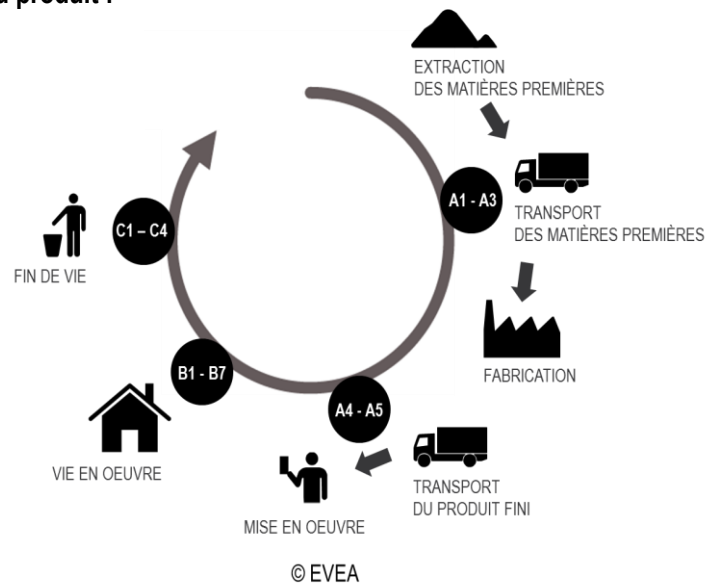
u produit :

EXTRACTION
DES MATIÈRES PREMIÈRES

A1 - A3

TRANSPORT
DES MATIÈRES PREMIÈRES

FABRICATION

A4 - A5

TRANSPORT
DU PRODUIT FINI

MISE EN OEUVRE

B1 - B7

VIE EN OEUVRE

C1 – C4

FIN DE VIE

© EVEA